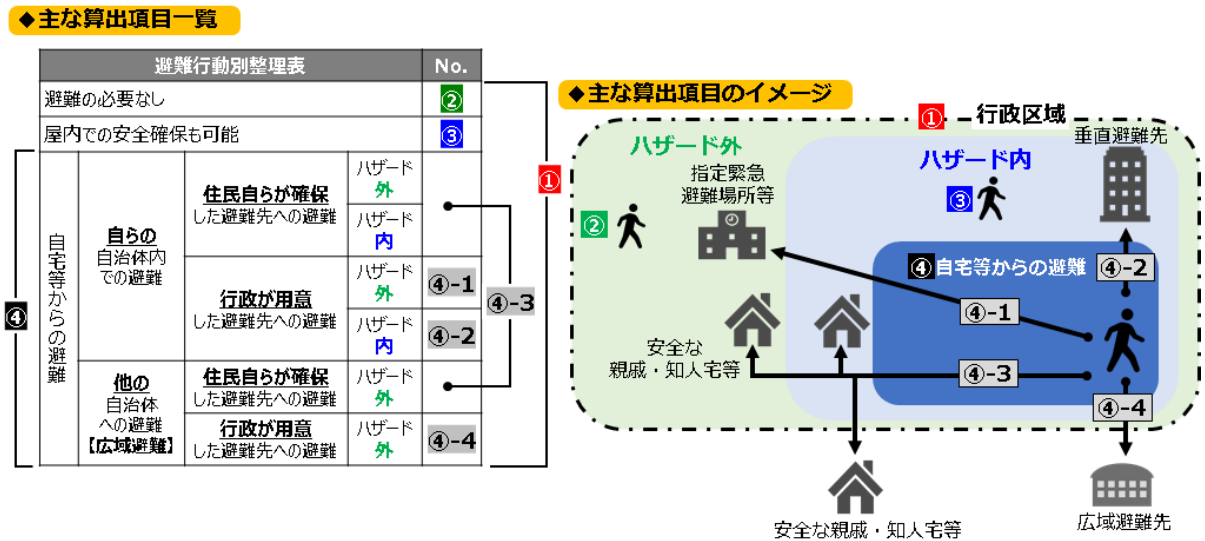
◆主な算出項目一覧

| 避難行動別整理表 | | | | No. |
|---|---|---|---|---|
| 避難の必要なし | | | | ② |
| 屋内での安全確保も可能 | | | | ③ |
| 自宅等からの避難 | 自らの自治体内での避難 | 住民自らが確保した避難先への避難 | ハザード外 | |
| | | | ハザード内 | |
| | | 行政が用意した避難先への避難 | ハザード外 | ④-1 |
| | | | ハザード内 | ④-2 |
| | 他の自治体への避難【広域避難】 | 住民自らが確保した避難先への避難 | ハザード外 | |
| | | 行政が用意した避難先への避難 | ハザード外 | ④-4 |

④ ① ④-3

◆主な算出項目のイメージ

① 行政区域
ハザード外
ハザード内
垂直避難先
指定緊急避難場所等
②
③
④ 自宅等からの避難
④-2
④-1
安全な親戚・知人宅等
④-3
④-4
安全な親戚・知人宅等
広域避難先